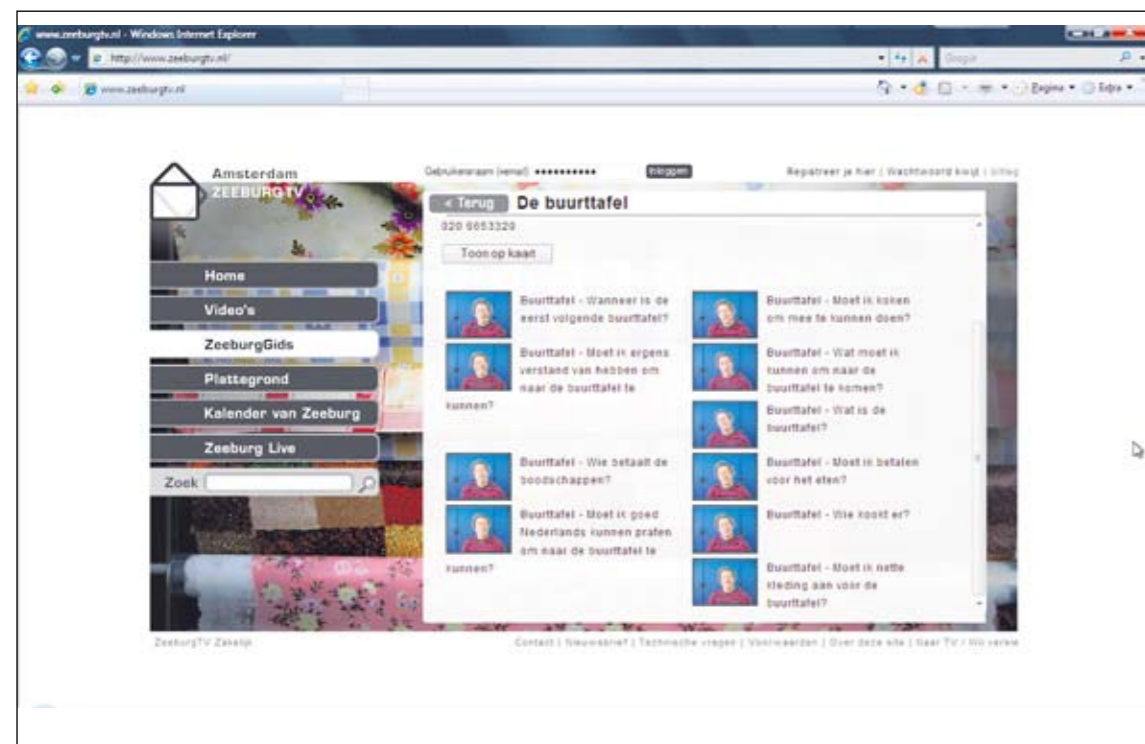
www.zeeburgtv.nl - Windows Internet Explorer

http://www.zeeburgtv.nl/

Google

www.zeeburgtv.nl

Pagina • Extra •

Amsterdam
ZEEBURG TV

Gebruikersnaam (email) •••••••••••

Inloggen

Registreer je hier | Wachtwoord kwijt | Uitlog

< Terug

De buurttafel

020 6653320

Toon op kaart

Home

Video's

ZeeburgGids

Plattegrond

Kalender van Zeeburg

Zeeburg Live

Zoek

Buurttafel - Wanneer is de eerst volgende buurttafel?

Buurttafel - Moet ik koken om mee te kunnen doen?

Buurttafel - Moet ik ergens verstand van hebben om naar de buurttafel te kunnen?

Buurttafel - Wat moet ik kunnen om naar de buurttafel te komen?

Buurttafel - Wat is de buurttafel?

Buurttafel - Wie betaalt de boodschappen?

Buurttafel - Moet ik betalen voor het eten?

Buurttafel - Moet ik goed Nederlands kunnen praten om naar de buurttafel te kunnen?

Buurttafel - Wie kookt er?

Buurttafel - Moet ik nette kleding aan voor de buurttafel?

ZeeburgTV Zakelijk

Contact | Nieuwsbrief | Technische vragen | Voorwaarden | Over deze site | Naar TV / Wij verwe